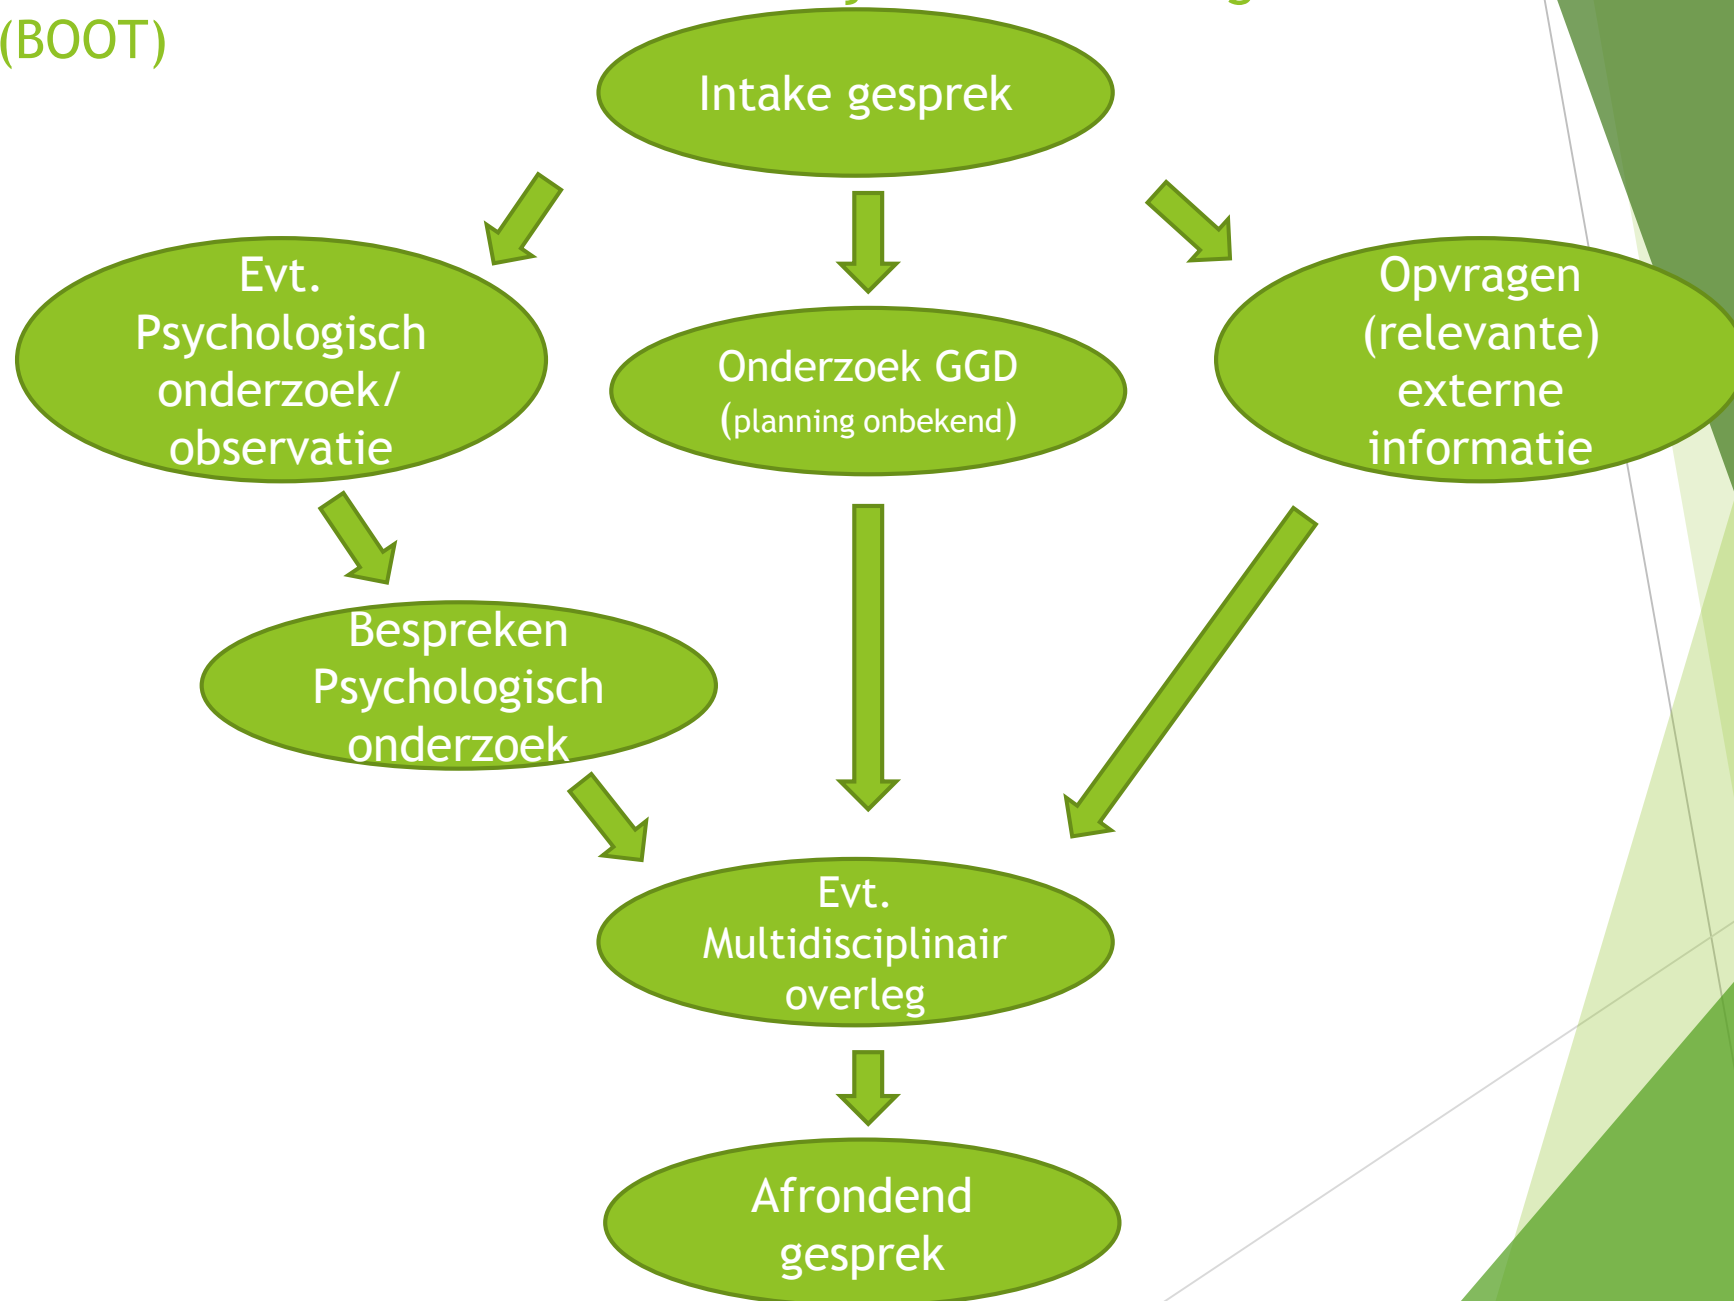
(BOOT)

Intake gesprek

Evt. Psychologisch onderzoek/ observatie

Onderzoek GGD (planning onbekend)

Opvragen (relevante) externe informatie

Bespreken Psychologisch onderzoek

Evt. Multidisciplinair overleg

Afrondend gesprek